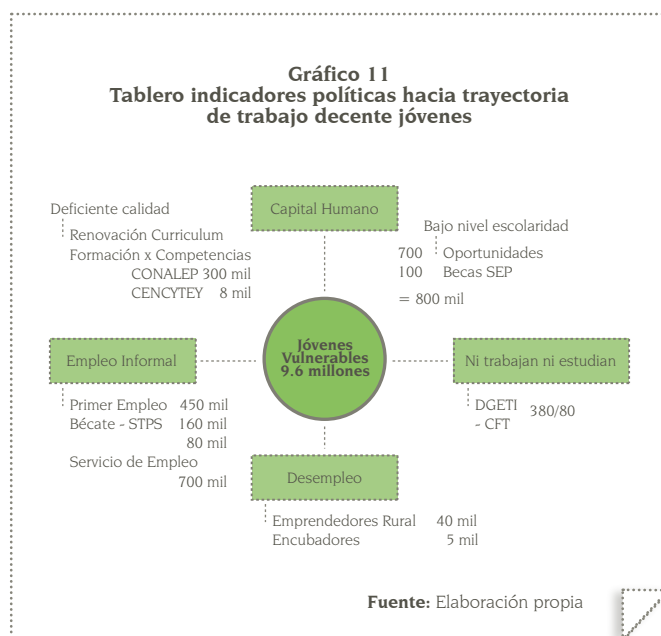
Gráfico 11
Tablero indicadores políticas hacia trayectoria de trabajo decente jóvenes

Deficiente calidad
Renovación Curriculum
Formación x Competencias
CONALEP 300 mil
CENCYTEY 8 mil

Capital Humano

Bajo nivel escolaridad
700 Oportunidades
100 Becas SEP
= 800 mil

Empleo Informal

Jóvenes Vulnerables 9.6 millones

Ni trabajan ni estudian

Primer Empleo 450 mil
Bécate - STPS 160 mil
80 mil
Servicio de Empleo
700 mil

DGETI - CFT 380/80

Desempleo

Emprendedores Rural 40 mil
Encubadores 5 mil

Fuente: Elaboración propia